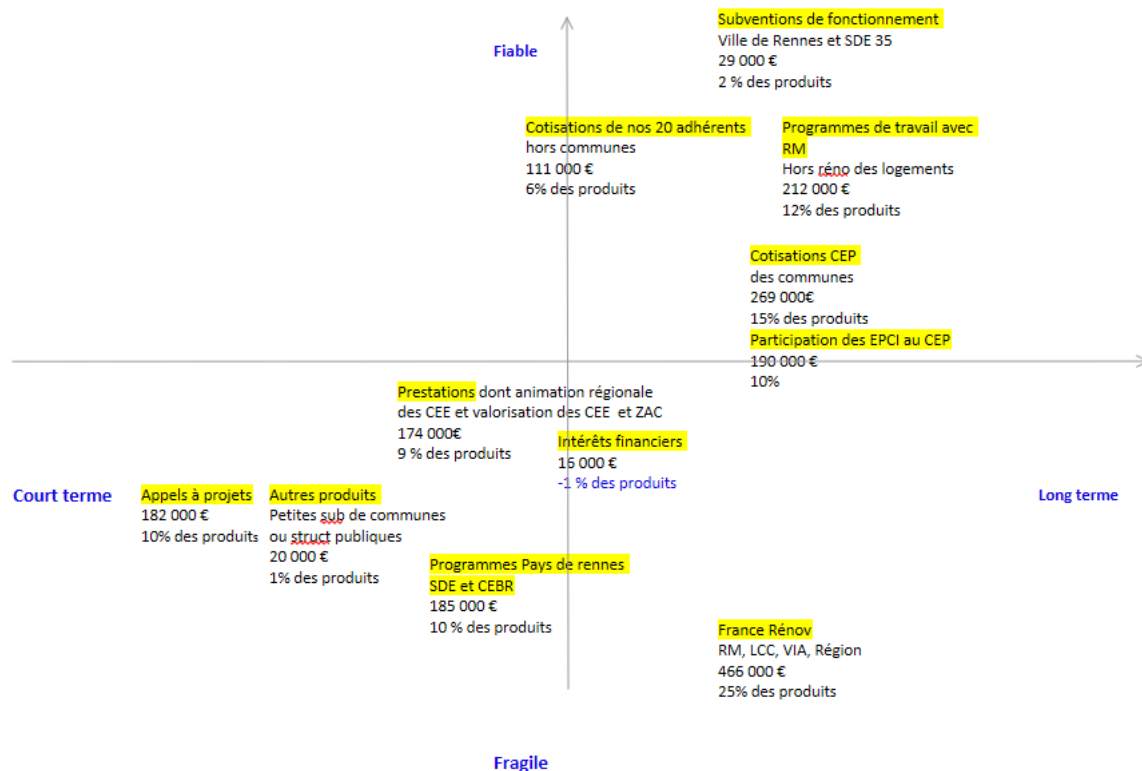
Subventions de fonctionnement
Ville de Rennes et SDE 35
29 000 €
2 % des produits

Fiable

Cotisations de nos 20 adhérents
hors communes
111 000 €
6% des produits

Programmes de travail avec RM
Hors réno des logements
212 000 €
12% des produits

Cotisations CEP
des communes
269 000€
15% des produits

Participation des EPCI au CEP
190 000 €
10%

Prestations dont animation régionale des CEE et valorisation des CEE et ZAC
174 000€
9 % des produits

Intérêts financiers
16 000 €
-1 % des produits

Court terme

Appels à projets
182 000 €
10% des produits

Autres produits
Petites sub de communes ou struct publiques
20 000 €
1% des produits

Long terme

Programmes Pays de rennes SDE et CEBR
185 000 €
10 % des produits

France Rénov
RM, LCC, VIA, Région
466 000 €
25% des produits

Fragile